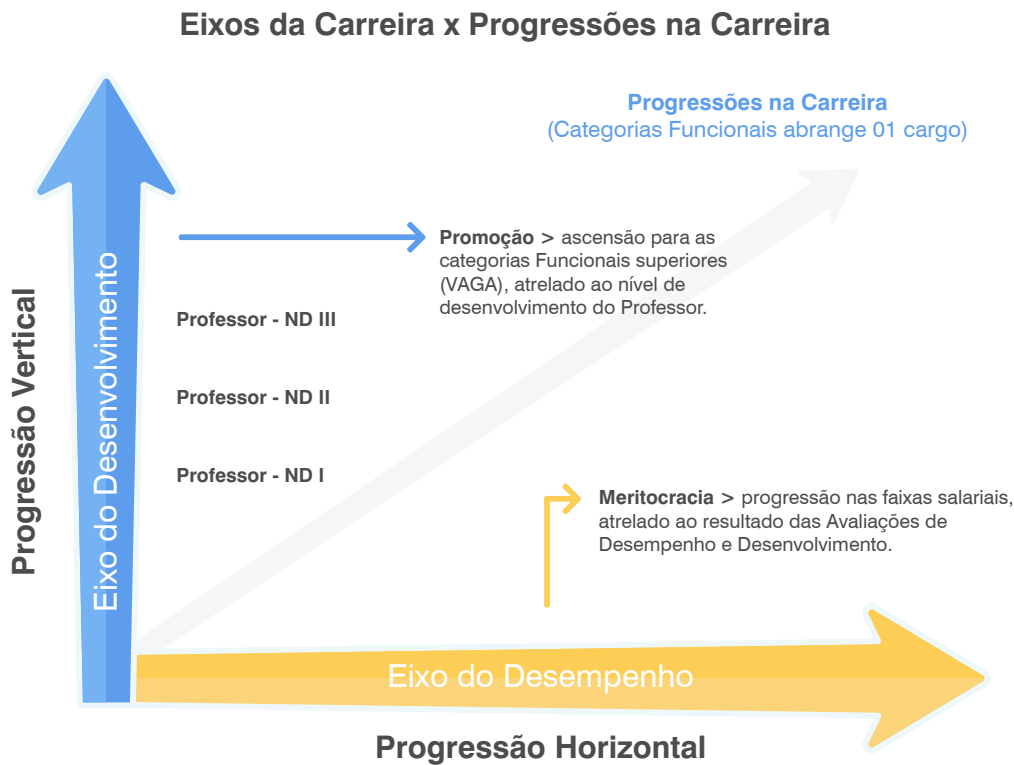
Eixos da Carreira x Progressões na Carreira

Progressões na Carreira
(Categorias Funcionais abrange 01 cargo)

Progressão Vertical

Eixo do Desenvolvimento

Promoção > ascensão para as categorias Funcionais superiores (VAGA), atrelado ao nível de desenvolvimento do Professor.

Professor - ND III

Professor - ND II

Professor - ND I

Meritocracia > progressão nas faixas salariais, atrelado ao resultado das Avaliações de Desempenho e Desenvolvimento.

Eixo do Desempenho

Progressão Horizontal